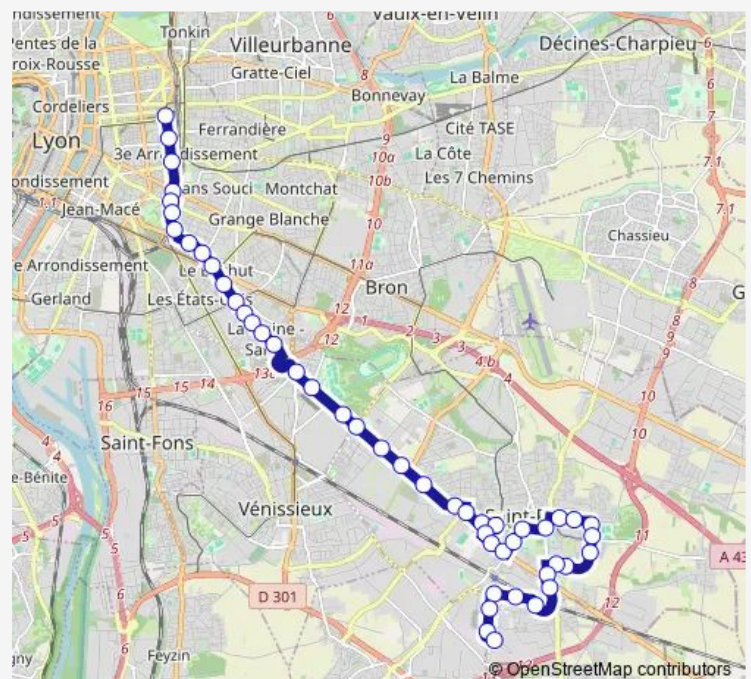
ndissement
Vaulx-en-Velin
Pentes de la
Tonkin
Villeurbanne
Décines-Charpieu
roix-Rousse
Gratte-Ciel
La Balme
Cordeliers
Bonnevay
Lyon
Ferrandière
Cité TASE
3e Arr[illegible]dissement
La Côte
ondissement
ans Souci
Montchat
Les 7 Chemins
Jean-Macé
Grange Blanche
Chassieu
e Arrondissement
Le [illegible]hut
Bron
Gerland
Les États-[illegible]
La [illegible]ine -
Sa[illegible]
Saint-Fons
e-Bénite
Vénissieux
Saint-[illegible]
D 301
A 43
Feyzin
gny
© OpenStreetMap contributors
6
8
9
10a
10b
10
11a
12
1
2
3
4.b
4
7
7.1
7.1
8
8
9
10
11
12
13a
15
14
16
4
4
5
5
5
6
6